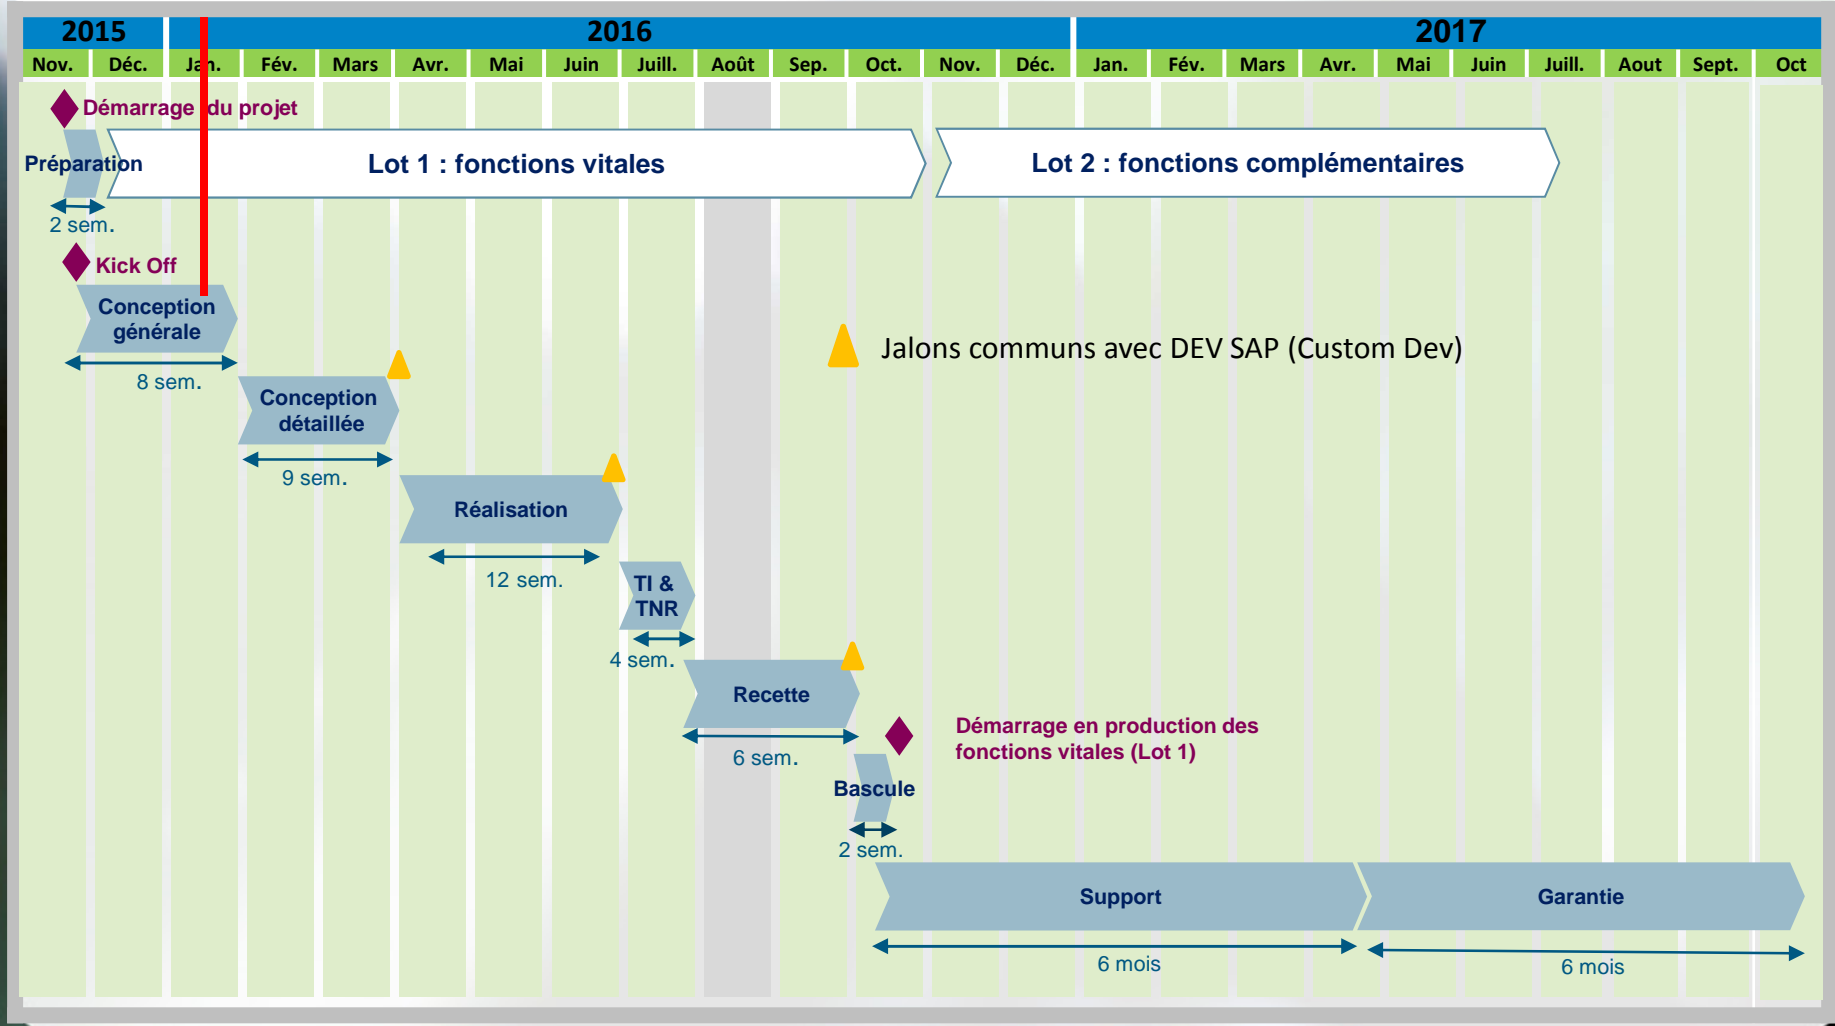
2015 2016 2017

| Nov. | Déc. | Jan. | Fév. | Mars | Avr. | Mai | Juin | Juill. | Août | Sep. | Oct. | Nov. | Déc. | Jan. | Fév. | Mars | Avr. | Mai | Juin | Juill. | Aout | Sept. | Oct |
|---|---|---|---|---|---|---|---|---|---|---|---|---|---|---|---|---|---|---|---|---|---|---|---|

Démarrage du projet

Préparation

Lot 1 : fonctions vitales

Lot 2 : fonctions complémentaires

2 sem.

Kick Off

Conception générale

8 sem.

Jalons communs avec DEV SAP (Custom Dev)

Conception détaillée

9 sem.

Réalisation

12 sem.

TI & TNR

4 sem.

Recette

6 sem.

Démarrage en production des fonctions vitales (Lot 1)

Bascule

2 sem.

Support

Garantie

6 mois

6 mois